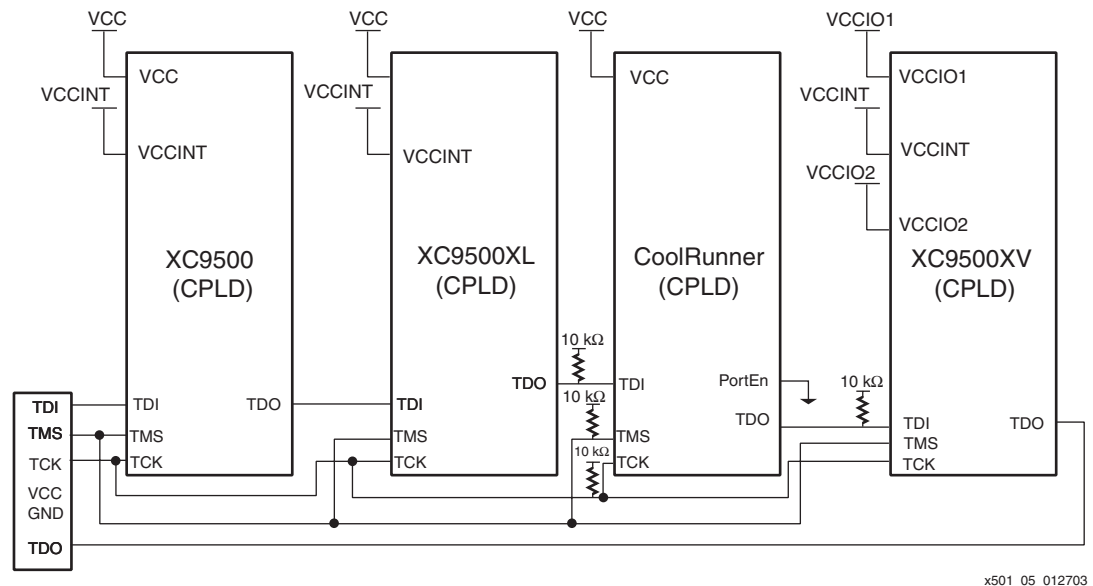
VCC
VCC
VCC
VCCIO1
VCC
VCCINT
VCCINT
VCCINT
XC9500
(CPLD)
TDI
TMS
TCK
TDO

VCC
VCCINT
VCCINT
XC9500XL
(CPLD)
TDI
TMS
TCK
TDO

10 kΩ
10 kΩ
10 kΩ

VCC
CoolRunner
(CPLD)
TDI
TMS
TCK
PortEn
TDO

10 kΩ

VCCIO1
VCCINT
VCCINT
VCCIO2
VCCIO2
XC9500XV
(CPLD)
TDI
TMS
TCK
TDO

TDI
TMS
TCK
VCC
GND
TDO

x501_05_012703